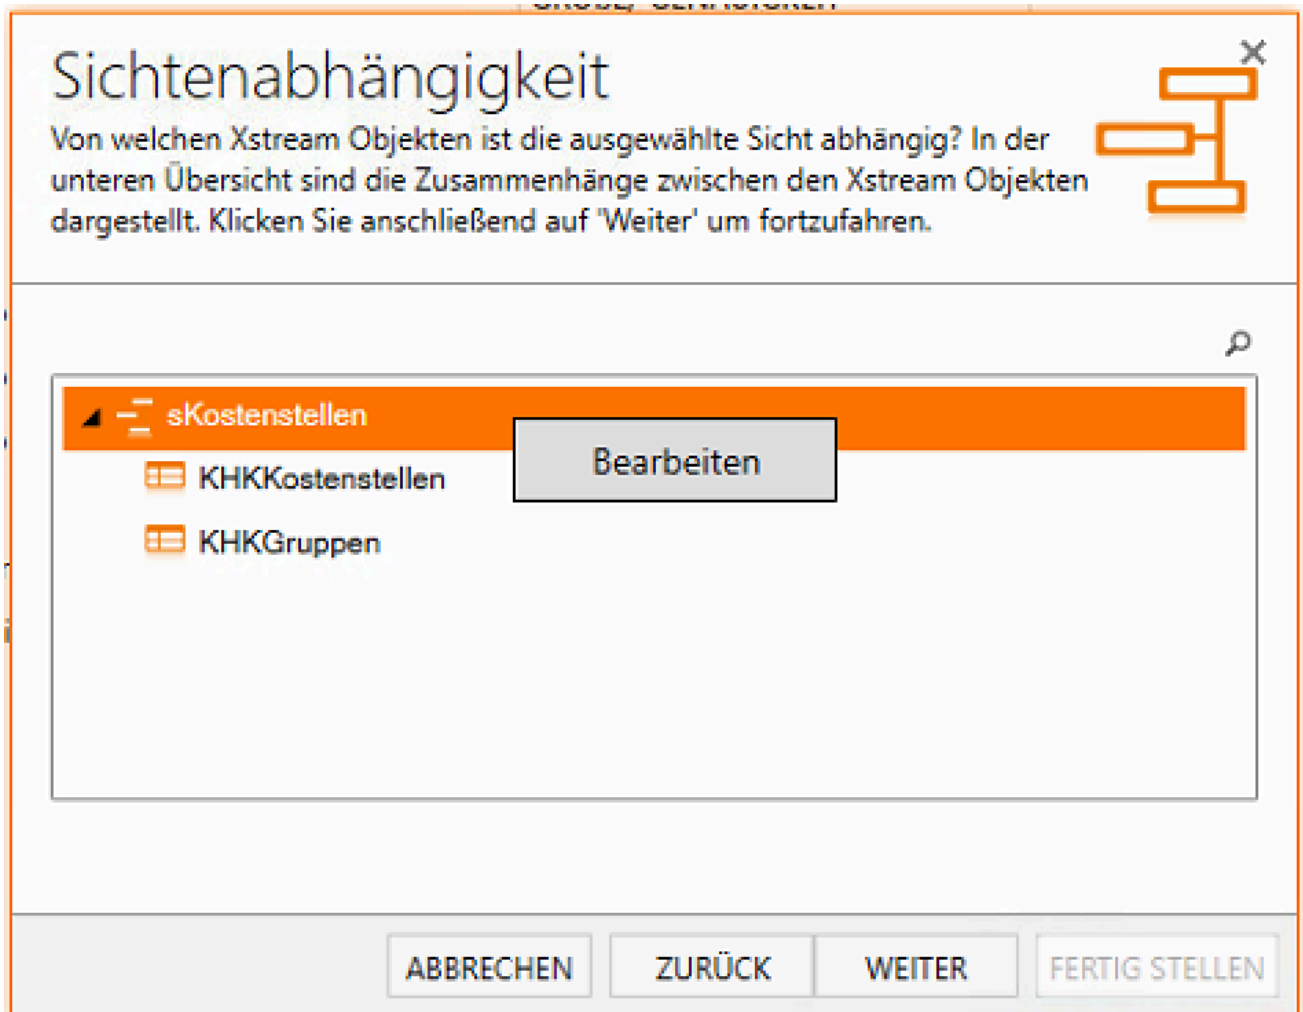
Sichtenabhängigkeit

Von welchen Xstream Objekten ist die ausgewählte Sicht abhängig? In der unteren Übersicht sind die Zusammenhänge zwischen den Xstream Objekten dargestellt. Klicken Sie anschließend auf 'Weiter' um fortzufahren.

sKostenstellen

Bearbeiten

KHKKostenstellen

KHKGruppen

ABBRECHEN ZURÜCK WEITER FERTIG STELLEN